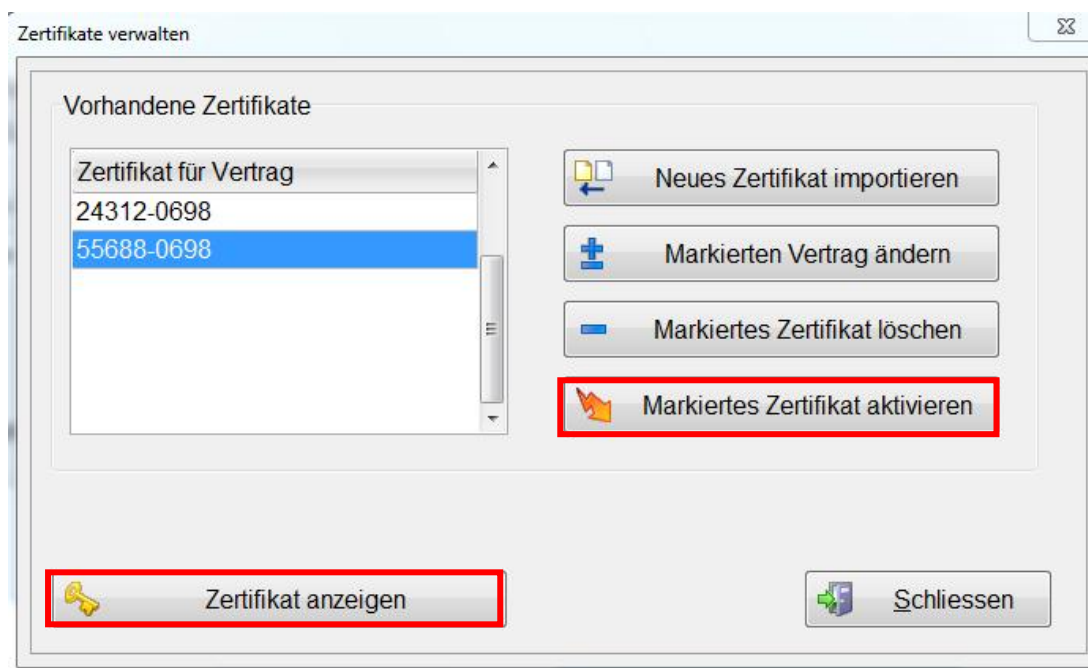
Zertifikate verwalten

Vorhandene Zertifikate

| Zertifikat für Vertrag |
|---|
| 24312-0698 |
| 55688-0698 |

Neues Zertifikat importieren

Markierten Vertrag ändern

Markiertes Zertifikat löschen

Markiertes Zertifikat aktivieren

Zertifikat anzeigen

Schliessen